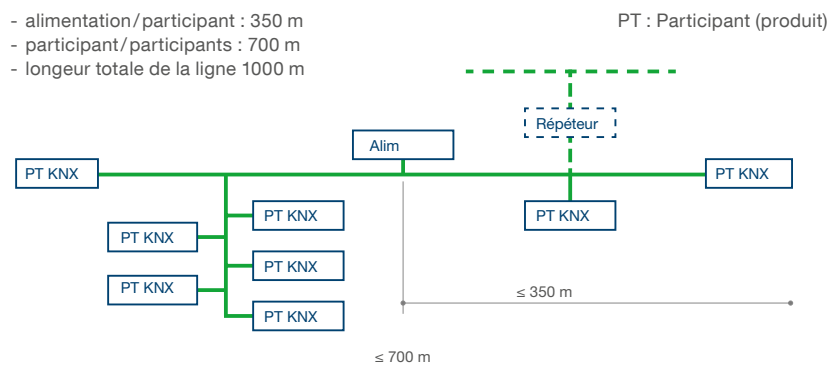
- alimentation/participant : 350 m
- participant/participants : 700 m
- longeur totale de la ligne 1000 m

PT : Participant (produit)

Répéteur

Alim

PT KNX

PT KNX

PT KNX

PT KNX

PT KNX

PT KNX

PT KNX

PT KNX

PT KNX

≤ 350 m

≤ 700 m